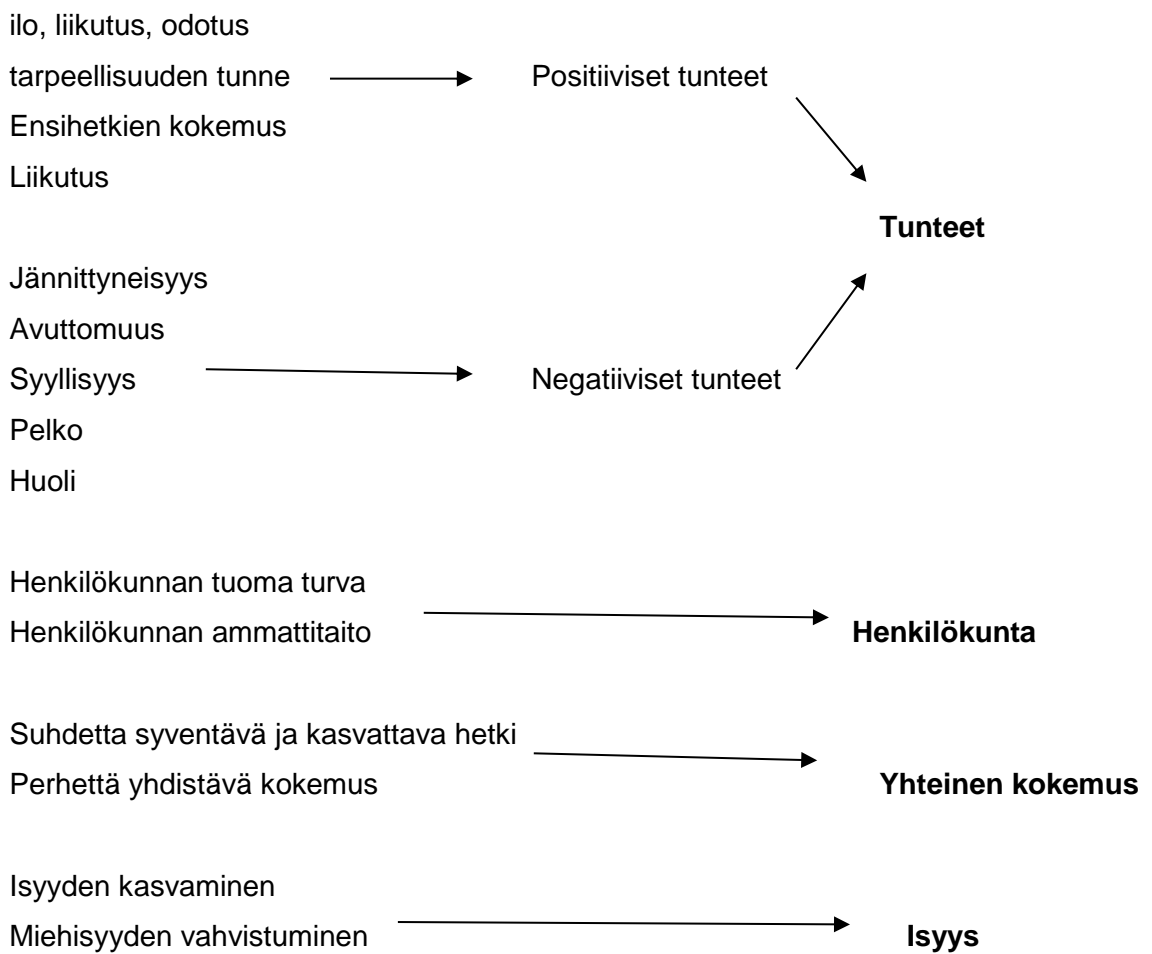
ilo, liikutus, odotus
tarpeellisuuden tunne
Ensihetkien kokemus
Liikutus

Positiiviset tunteet

Tunteet

Jännittyneisyys
Avuttomuus
Syyllisyys
Pelko
Huoli

Negatiiviset tunteet

Henkilökunnan tuoma turva
Henkilökunnan ammattitaito

Henkilökunta

Suhdetta syventävä ja kasvattava hetki
Perhettä yhdistävä kokemus

Yhteinen kokemus

Isyyden kasvaminen
Miehisyyden vahvistuminen

Isyys